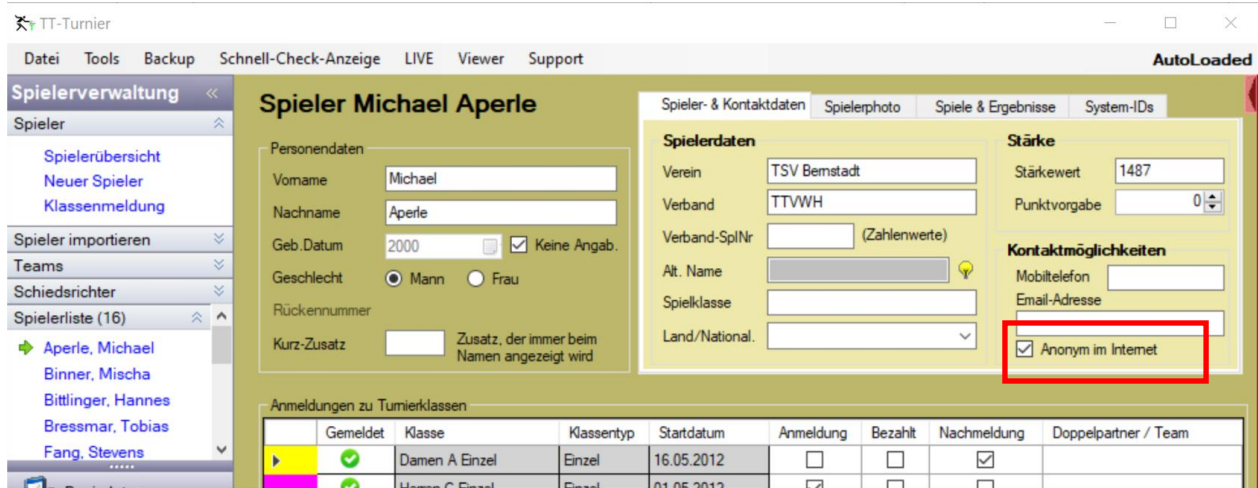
TT-Turnier

Datei Tools Backup Schnell-Check-Anzeige LIVE Viewer Support AutoLoaded

Spielerverwaltung

Spieler

Spielerübersicht
Neuer Spieler
Klassenmeldung

Spieler importieren
Teams
Schiedsrichter
Spielerliste (16)

Aperle, Michael
Binner, Mischa
Bittlinger, Hannes
Bressmar, Tobias
Fang, Stevens

Spieler Michael Aperle

Personendaten
Vorname Michael
Nachname Aperle
Geb.Datum 2000 Keine Angab.
Geschlecht Mann Frau
Rückennummer
Kurz-Zusatz Zusatz, der immer beim Namen angezeigt wird

Spieler- & Kontaktdaten | Spielerphoto | Spiele & Ergebnisse | System-IDs

Spielerdaten
Verein TSV Bernstadt
Verband TTVWH
Verband-SplNr (Zahlenwerte)
Alt. Name
Spielklasse
Land/National.

Stärke
Stärkewert 1487
Punktvorgabe 0

Kontaktmöglichkeiten
Mobiltelefon
Email-Adresse
Anonym im Internet

Anmeldungen zu Turnierklassen

| | Gemeldet | Klasse | Klassentyp | Startdatum | Anmeldung | Bezahlt | Nachmeldung | Doppelpartner / Team |
|---|---|---|---|---|---|---|---|---|
| ▸ | ✔ | Damen A Einzel | Einzel | 16.05.2012 | ☐ | ☐ | ☑ | |
| | ✔ | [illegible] | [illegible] | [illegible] | | | | |